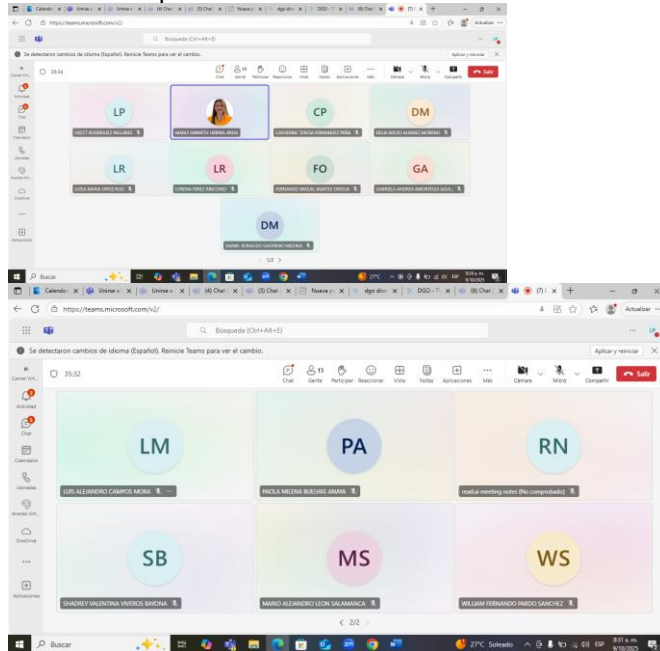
Calendario | Unirse a | Unirse a | (4) Chat | (3) Chat | Nueva p | dgo dive | DGO - T | (9) Chat | (7) C | +
https://teams.microsoft.com/v2/
Q Búsqueda (Ctrl+Alt+E)
Actualizar
Se detectaron cambios de idioma (Español). Reinicie Teams para ver el cambio.
Aplicar y reiniciar
Actividad
Chat
Calendario
Llamadas
Ayuda Viv
OneDrive
Aplicaciones
29:34
Chat Gente Participar Reaccionar Vista Notas Aplicaciones Más Cámara Micro Compartir Salir
LP
LISETT RODRIGUEZ PALLARES
SANDY DANIELA URBINA ARIAS
CP
CATHERINE TERESA FERNANDEZ PEÑA
DM
DELIA ROCIO ALVAREZ MORENO
LR
LUISA MARIA DIPEZ RUIZ
LR
LORENA PEREZ RINCONES
FO
FERNANDO MIGUEL MARTES ORTEGA
GA
GABRIELA ANDREA AMORTEGUI AGUI...
DM
DANIEL RONALDO GUERRERO MEDINA
1/2
Buscar
27°C
ESP
8/10/2025

Calendario | Unirse a | Unirse a | (4) Chat | (3) Chat | Nueva p | dgo dive | DGO - T | (9) Chat | (7) C | +
https://teams.microsoft.com/v2/
Búsqueda (Ctrl+Alt+E)
Actualizar
Se detectaron cambios de idioma (Español). Reinicie Teams para ver el cambio.
Aplicar y reiniciar
Camel Viñ...
Actividad
Chat
Calendario
Llamadas
Ayuda Viv
OneDrive
Aplicaciones
35:32
Chat Gente Participar Reaccionar Vista Notas Aplicaciones Más Cámara Micro Compartir Salir
LM
LUIS ALEJANDRO CAMPOS MORA
PA
PAOLA MILENA BUELVAS ANAYA
RN
read.ai meeting notes (No comprobado)
SB
SHADREY VALENTINA VIVEROS BAYONA
MS
MARIO ALEJANDRO LEON SALAMANCA
WS
WILLIAM FERNANDO PARDO SANCHEZ
2/2
Buscar
27°C Soleado
ESP
8:31 a. m.
9/10/2025